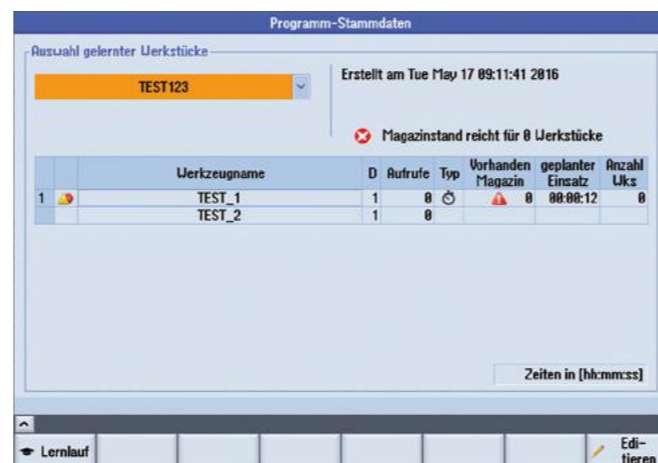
Programm-Stammdaten

Auswahl gelernter Werkstücke

TEST123

Erstellt am Tue May 17 09:11:41 2016

Magazinstand reicht für 0 Werkstücke

|  |  | Werkzeugname | D | Aufrufe | Typ | Vorhanden Magazin | geplanter Einsatz | Anzahl Wks |
|---|---|---|---|---|---|---|---|---|
| 1 |  | TEST_1 | 1 | 0 |  | 0 | 00:00:12 | 0 |
|  |  | TEST_2 | 1 | 0 |  |  |  |  |

Zeiten in [hh:mm:ss]

Lernlauf

Editieren